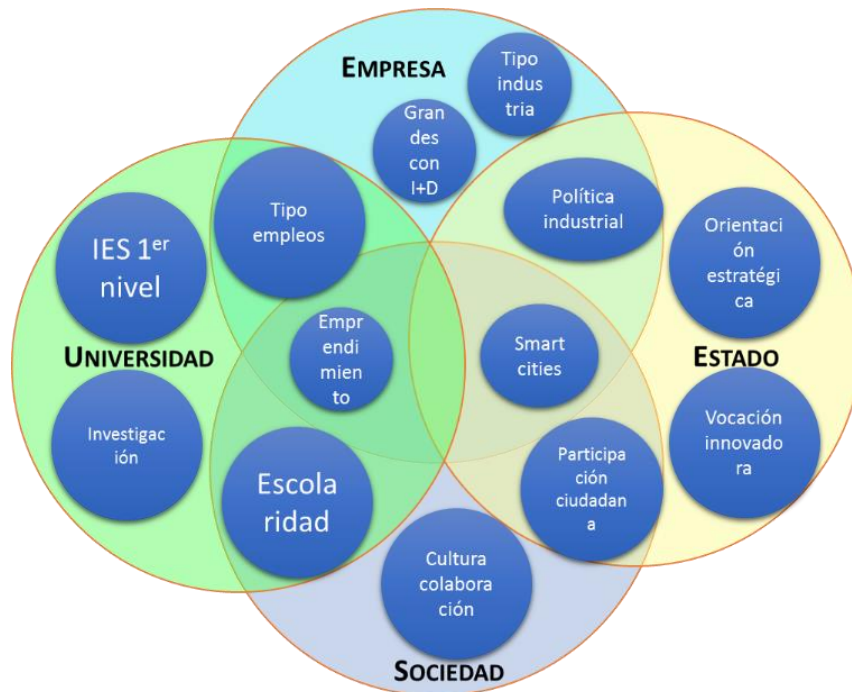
EMPRESA

Tipo industria

Grandes con I+D

Tipo empleos

Política industrial

Orientación estratégica

IES $1^{er}$ nivel

Emprendimiento

Smart cities

UNIVERSIDAD

ESTADO

Investigación

Vocación innovadora

Escolaridad

Participación ciudadana

Cultura colaboración

SOCIEDAD